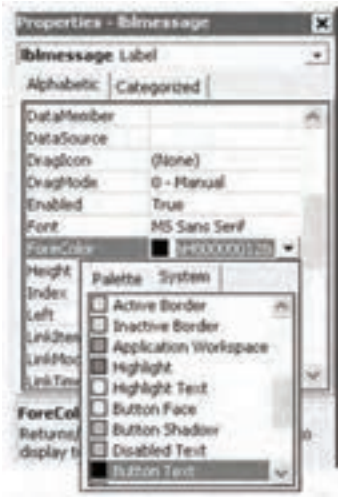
Properties - lblmessage
lblmessage Label

Alphabetic | Categorized

| DataMember | |
|---|---|
| DataSource | |
| DragIcon | (None) |
| DragMode | 0 - Manual |
| Enabled | True |
| Font | MS Sans Serif |
| ForeColor | &H80000012& |
| Height | |
| Index | |
| Left | |
| LinkItem | |
| LinkMod | |
| LinkTim | |

Palette | System

Active Border
Inactive Border
Application Workspace
Highlight
Highlight Text
Button Face
Button Shadow
Disabled Text
Button Text

ForeCol
Return
display t